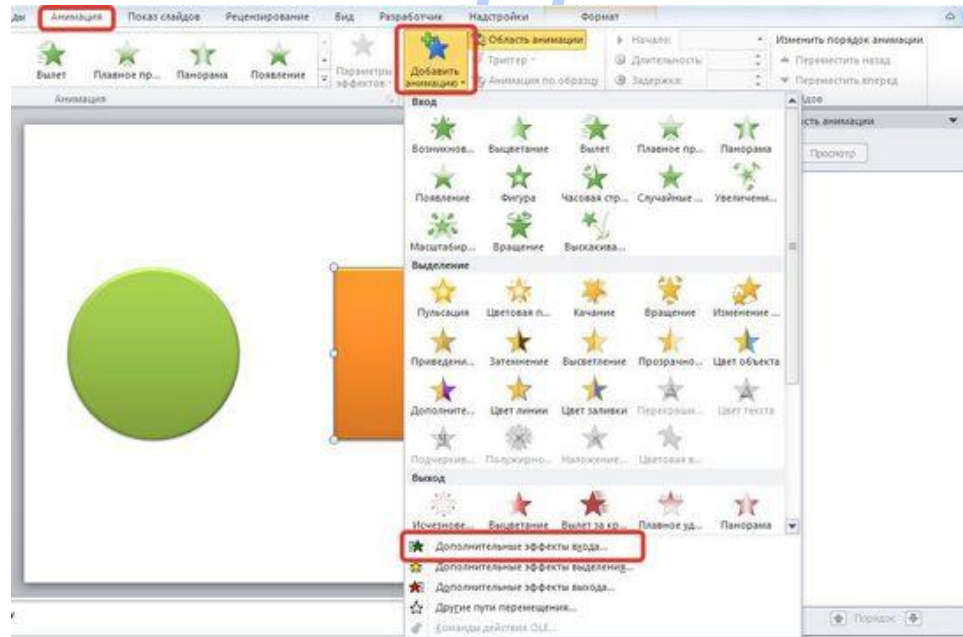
ды Анимация Показ слайдов Рецензирование Вид Разработчик Надстройки Формат

Вылет Плавное пр... Панорама Появление Параметры эффектов Добавить анимацию Область анимации Триггер Анимация по образцу Начало: Длительность: Задержка: Изменить порядок анимации Переместить назад Переместить вперед

Анимация

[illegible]дое

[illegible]сть анимации

Просмотр

Вход

Возникнове... Выцветание Вылет Плавное пр... Панорама

Появление Фигура Часовая стр... Случайные ... Увеличени...

Масштабир... Вращение Выскакива...

Выделение

Пульсация Цветовая п... Качание Вращение Изменение ...

Приведени... Затенение Высветление Прозрачно... Цвет объекта

Дополните... Цвет линии Цвет заливки Перекраши... Цвет текста

Подчеркив... Полужирно... Наложение... Цветовая в...

Выход

Исчезнове... Выцветание Вылет за кр... Плавное уд... Панорама

Дополнительные эффекты входа...

Дополнительные эффекты выделения...

Дополнительные эффекты выхода...

Другие пути перемещения...

Команды действия OLE...

Порядок: